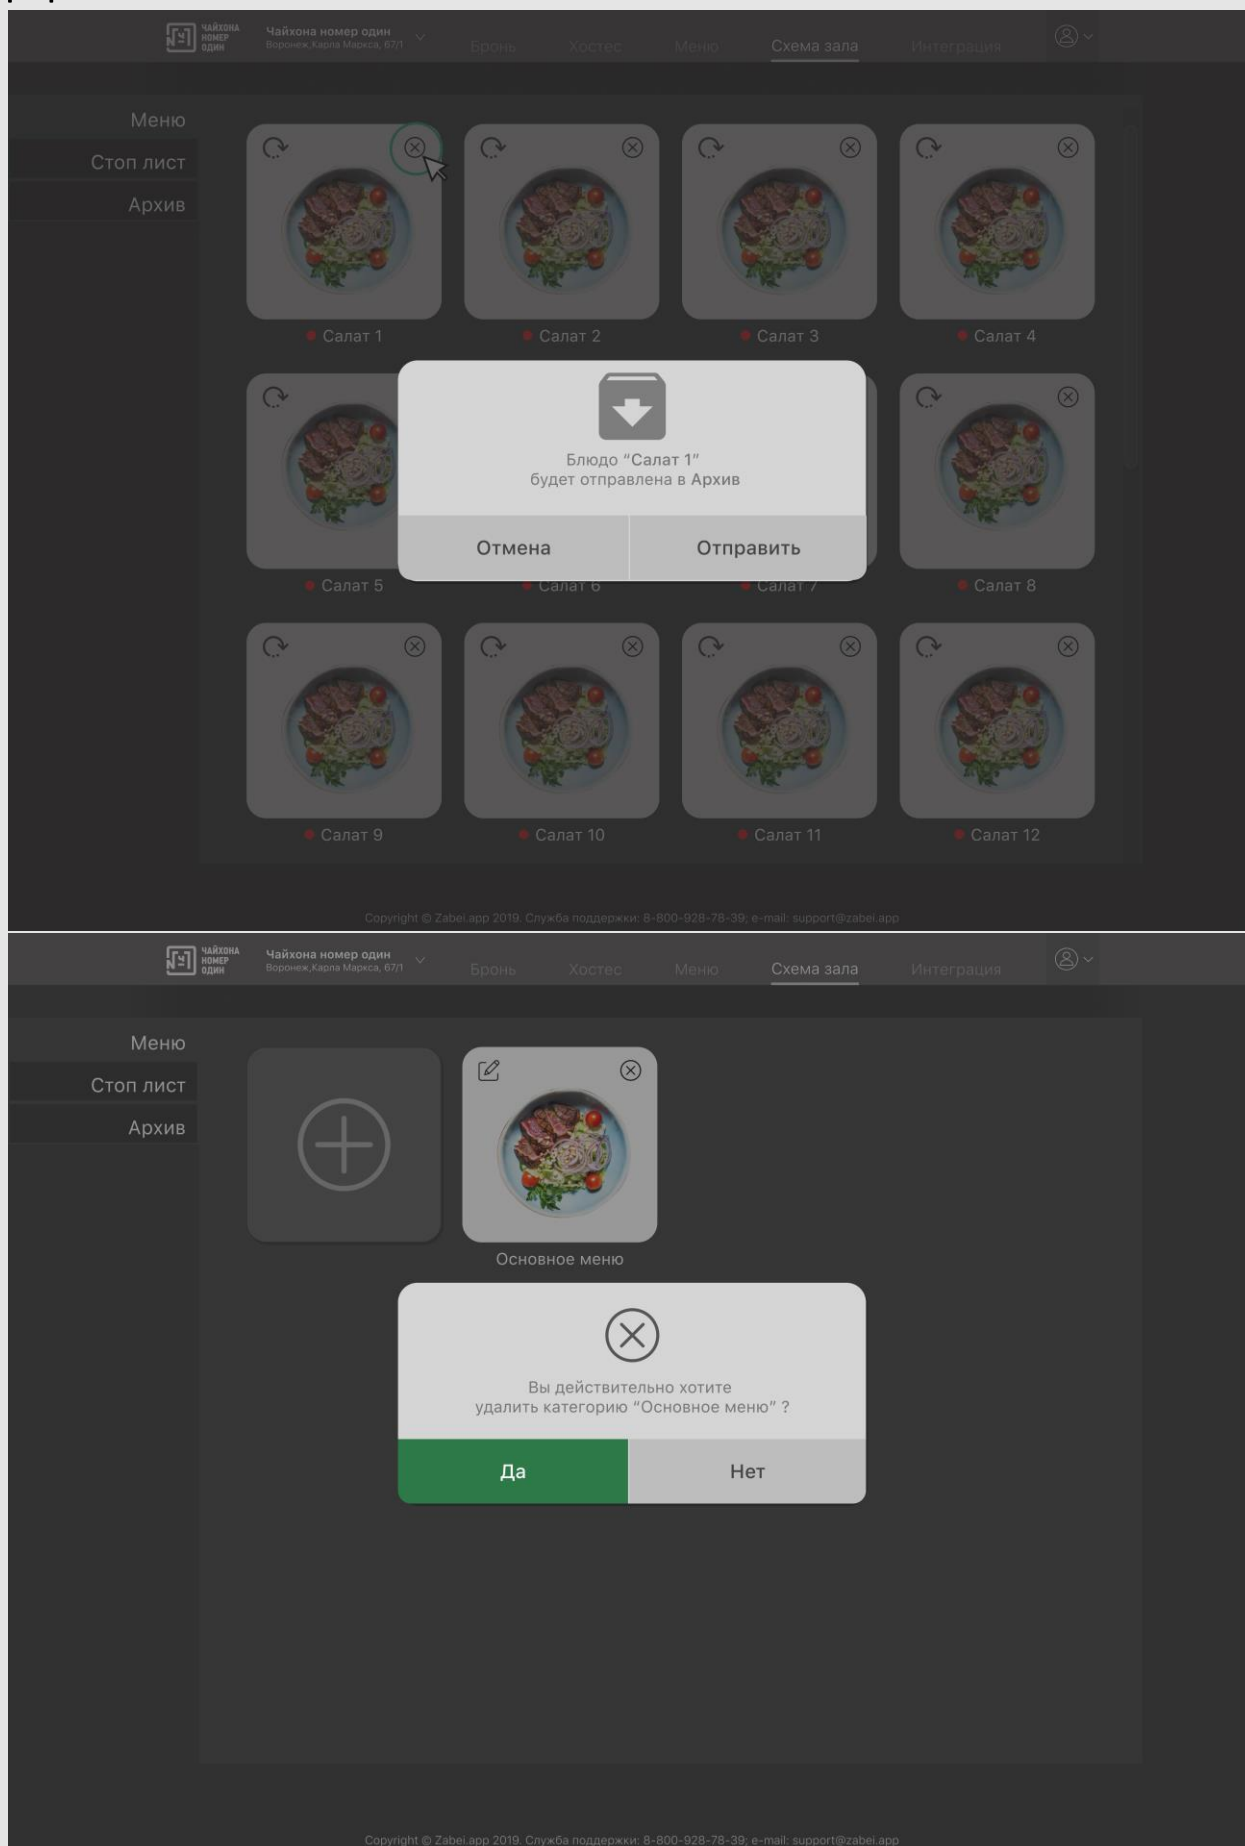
ЧАЙХОНА НОМЕР ОДИН
Чайхона номер один
Воронеж,Карла Маркса, 67/1

Бронь Хостес Меню Схема зала Интеграция

Меню
Стоп лист
Архив

Салат 1
Салат 2
Салат 3
Салат 4

Блюдо "Салат 1"
будет отправлена в Архив

Отмена
Отправить

Салат 5
Салат 6
Салат 7
Салат 8

Салат 9
Салат 10
Салат 11
Салат 12

Copyright © Zabei.app 2019. Служба поддержки: 8-800-928-78-39; e-mail: support@zabei.app

ЧАЙХОНА НОМЕР ОДИН
Чайхона номер один
Воронеж,Карла Маркса, 67/1

Бронь Хостес Меню Схема зала Интеграция

Меню
Стоп лист
Архив

Основное меню

Вы действительно хотите
удалить категорию "Основное меню" ?

Да
Нет

Copyright © Zabei.app 2019. Служба поддержки: 8-800-928-78-39; e-mail: support@zabei.app